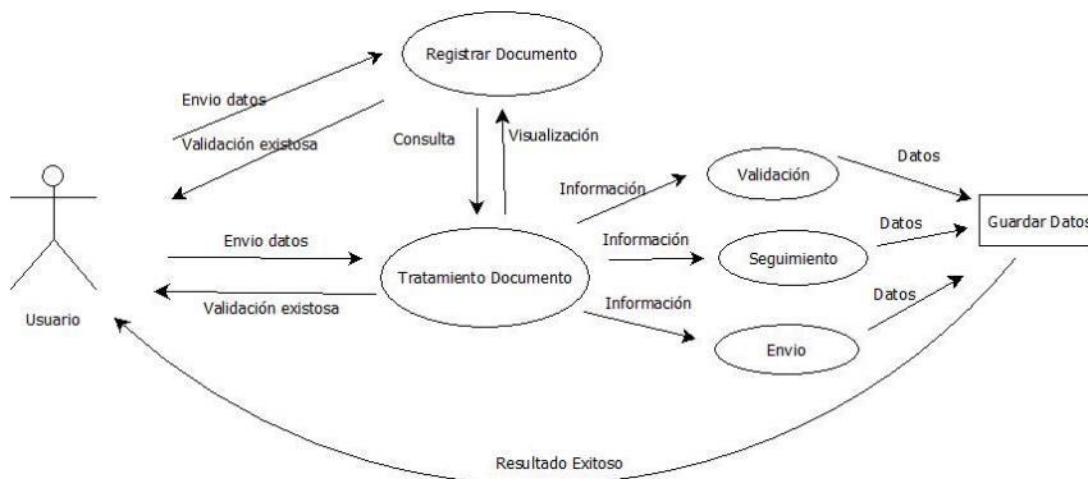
Registrar Documento

Envio datos

Validación existosa

Consulta

Visualización

Usuario

Envio datos

Validación existosa

Tratamiento Documento

Información

Validación

Datos

Información

Seguimiento

Datos

Guardar Datos

Información

Envio

Datos

Resultado Exitoso